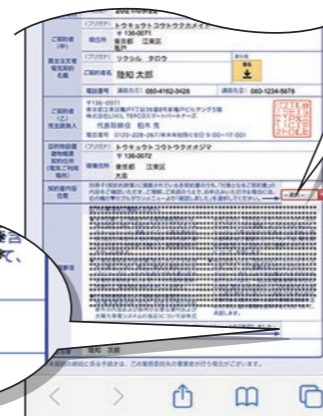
202 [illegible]

(フリガナ) トウキョウト コウトウクカメイド
〒 136-0071
東京都 江東区
亀戸

(フリガナ) リクシル タロウ
陸和 太郎

電話番号 080-4162-3428
080-1234-5678

〒136-0071
東京都江東区亀戸1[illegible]
株式会社LIXIL TEPCOスマートパートナーズ
代表取締役 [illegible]
電話番号 0120-228-261

(フリガナ) トウキョウト コウトウクオオジマ
〒 136-0072
東京都 江東区
大島

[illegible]

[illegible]